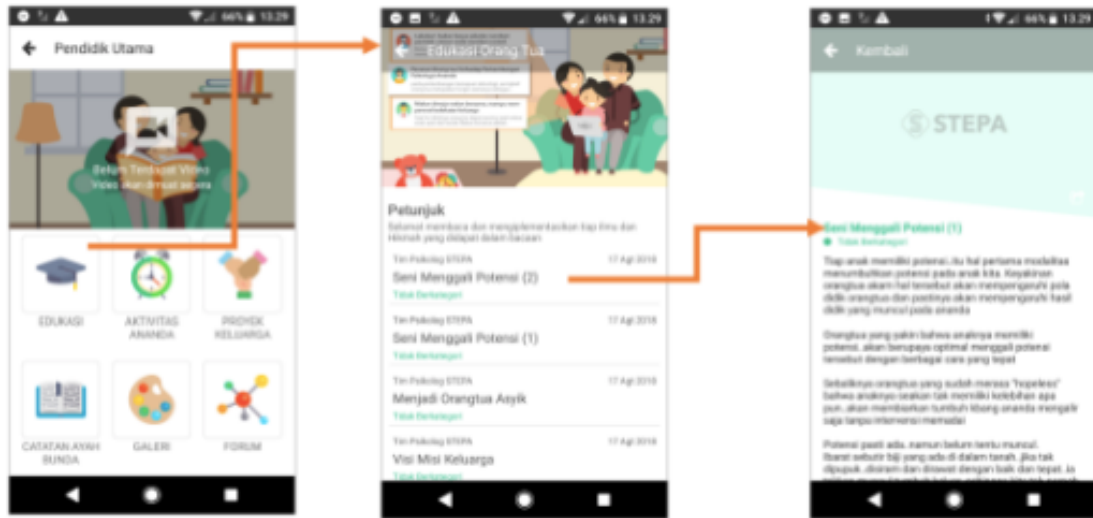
66% 13.29

Pendidik Utama

Belum Terdapat Video
Video akan dimuat segera

EDUKASI

AKTIVITAS ANANDA

PROYEK KELUARGA

CATATAN AYAH BUNDA

GALERI

FORUM

66% 13.29

Edukasi Orang Tua

Petunjuk

Selamat membaca dan mengimplementasikan tiap ilmu dan Hikmah yang didapat dalam bacaan

Tim Psikolog STEPA 17 Agt 2018
Seni Menggali Potensi (2)
Tidak Berkategori

Tim Psikolog STEPA 17 Agt 2018
Seni Menggali Potensi (1)
Tidak Berkategori

Tim Psikolog STEPA 17 Agt 2018
Menjadi Orangtua Asyik
Tidak Berkategori

Tim Psikolog STEPA 17 Agt 2018
Visi Misi Keluarga
Tidak Berkategori

66% 13.29

Kembali

STEPA

Seni Menggali Potensi (1)
Tidak Berkategori

Tiap anak memiliki potensi, itu hal pertama modalitas menumbuhkan potensi pada anak kita. Keyakinan orangtua akan hal tersebut akan mempengaruhi pola didik orangtua dan pastinya akan mempengaruhi hasil didik yang muncul pada ananda

Orangtua yang yakin bahwa anaknya memiliki potensi, akan berupaya optimal menggali potensi tersebut dengan berbagai cara yang tepat

Sebaliknya orangtua yang sudah merasa "hopeless" bahwa anaknya seakan tak memiliki kelebihan apa pun, akan membiarkan tumbuh kembang ananda mengalir saja tanpa intervensi memadai

Potensi pasti ada, namun belum tentu muncul. Ibarat sebutir biji yang ada di dalam tanah. Jika tak dipupuk, disiram dan dirawat dengan baik dan tepat, ia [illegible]